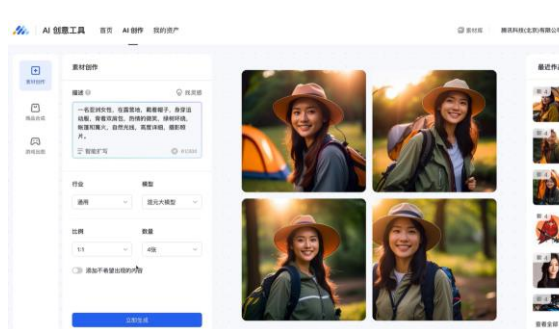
AI 创意工具 首页 AI 创作 我的资产

素材库 腾讯科技(北京)有限公司

素材创作

描述 找灵感

一名亚洲女性，在露营地，戴着帽子，身穿运动服，背着双肩包，热情的微笑，绿树环绕，散落和阳光，自然光线，高度详细，摄影照片。

智能扩写 41/300

行业 模型

通用 混元大模型

比例 数量

1:1 4张

添加不希望出现的内容

立即生成

最近作品

素材创作

商品合成

游戏拍图